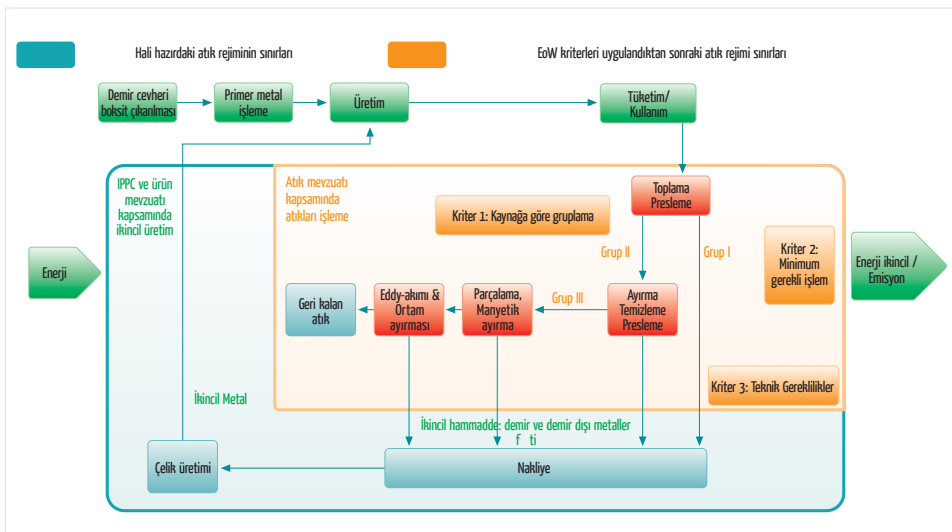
Hali hazırdaki atık rejiminin sınırları

EoW kriterleri uygulandıktan sonraki atık rejimi sınırları

Demir cevheri boksit çıkarılması

Primer metal işleme

Üretim

Tüketim/ Kullanım

IPPC ve ürün mevzuatı kapsamında ikincil üretim

Atık mevzuatı kapsamında atıkları işleme

Toplama Presleme

Kriter 1: Kaynağa göre gruplama

Enerji

Grup II

Grup I

Kriter 2: Minimum gerekli işlem

Enerji ikincil / Emisyon

Geri kalan atık

Eddy-akımı & Ortam ayırması

Parçalama, Manyetik ayırma

Grup III

Ayırma Temizleme Presleme

İkincil Metal

Kriter 3: Teknik Gereklilikler

İkincil hammadde: demir ve demir dışı metaller

f ti

Çelik üretimi

Nakliye